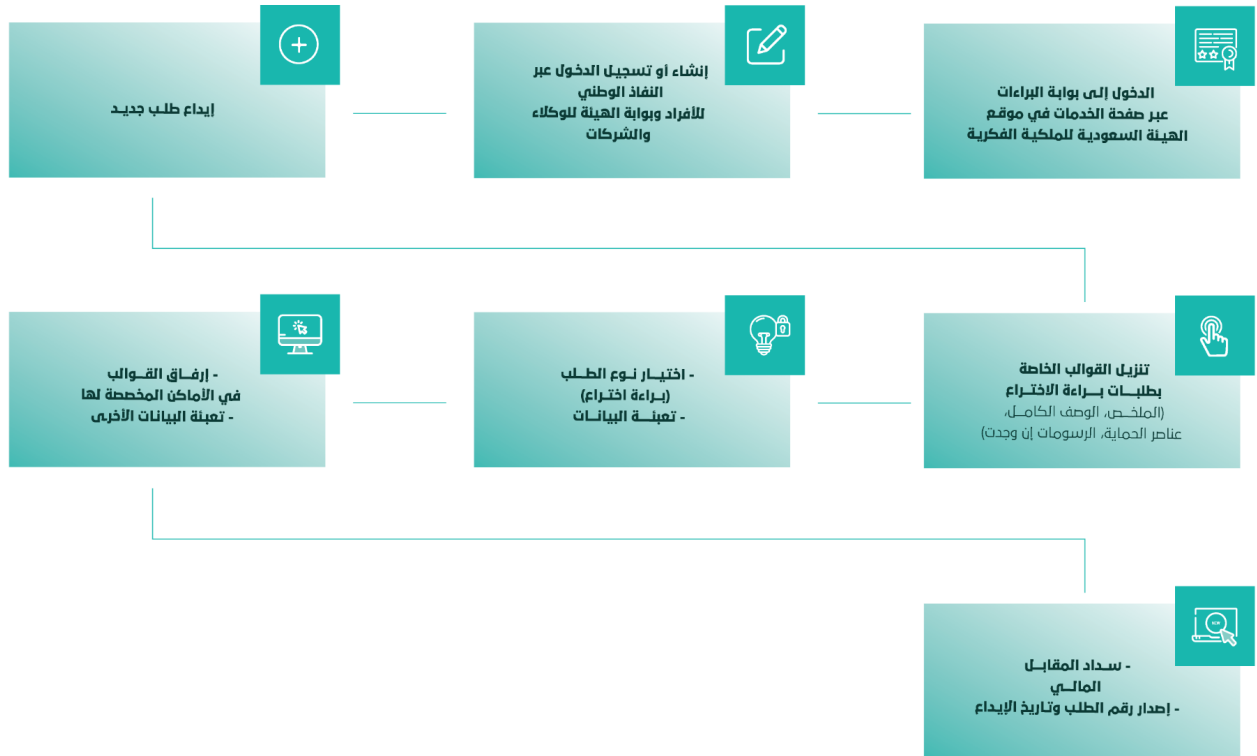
الدخول إلى بوابة البراءات عبر صفحة الخدمات في موقع الهيئة السعودية للملكية الفكرية

إنشاء أو تسجيل الدخول عبر النفاذ الوطني للأفراد وبوابة الهيئة للوكلاء والشركات

إيداع طلب جديد

تنزيل القوالب الخاصة بطلبات براءة الاختراع (الملخص، الوصف الكامل، عناصر الحماية، الرسومات إن وجدت)

- اختيار نوع الطلب (براءة اختراع)
- تعبئة البيانات

- إرفاق القوالب في الأماكن المخصصة لها
- تعبئة البيانات الأخرى

- سداد المقابل المالي
- إصدار رقم الطلب وتاريخ الإيداع